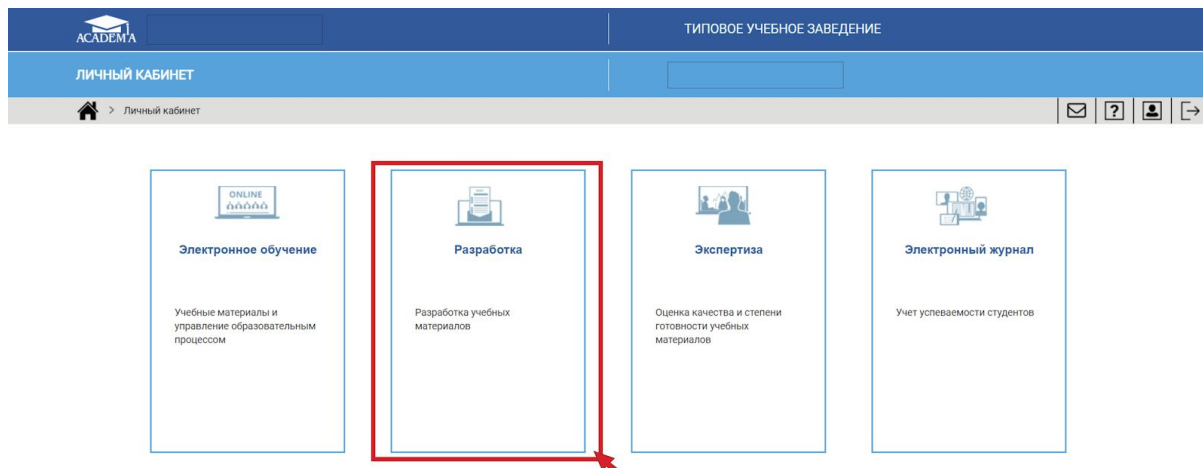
ACADEMA

ТИПОВОЕ УЧЕБНОЕ ЗАВЕДЕНИЕ

ЛИЧНЫЙ КАБИНЕТ

> Личный кабинет

?

ONLINE

Электронное обучение

Учебные материалы и управление образовательным процессом

Разработка

Разработка учебных материалов

Экспертиза

Оценка качества и степени готовности учебных материалов

Электронный журнал

Учет успеваемости студентов